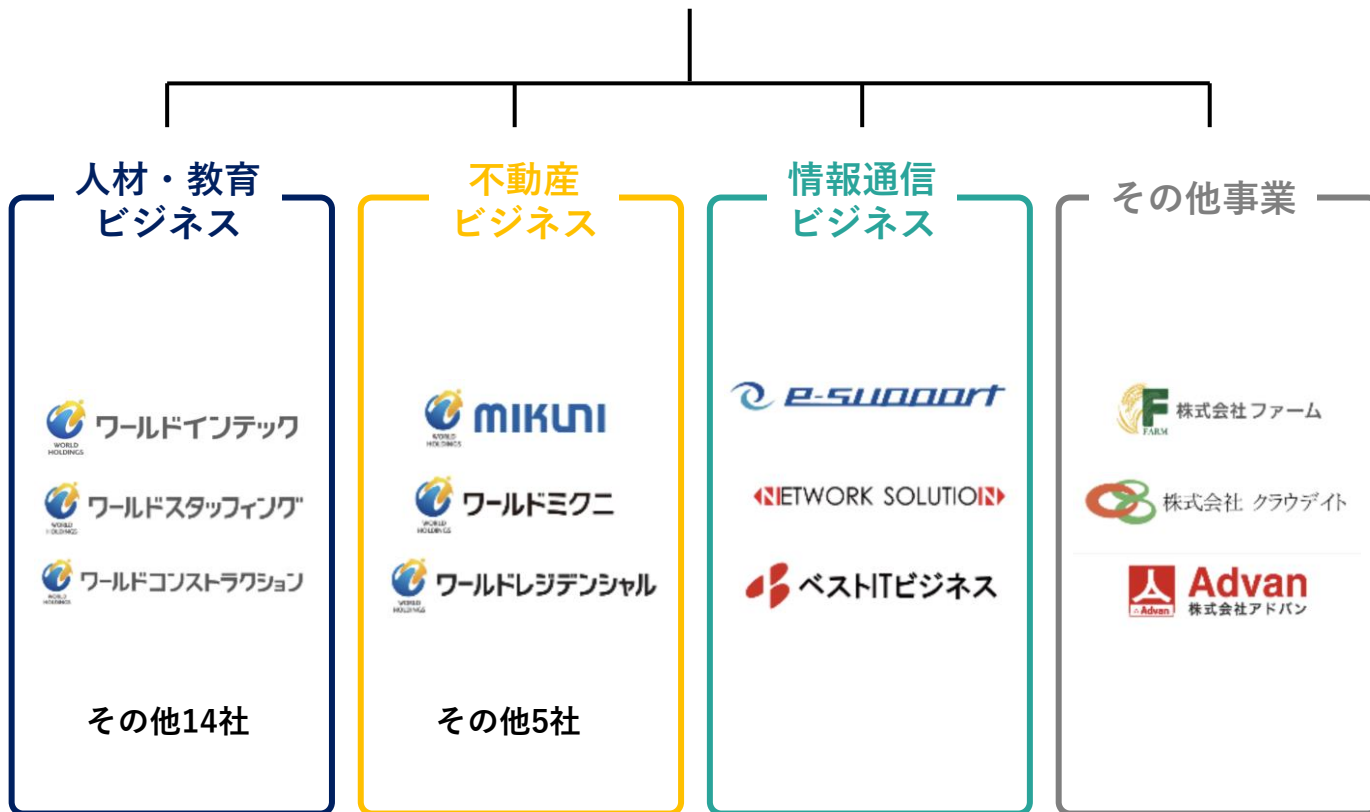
人材・教育
ビジネス

WORLD HOLDINGS ワールドインテック

WORLD HOLDINGS ワールドスタッフィング

WORLD HOLDINGS ワールドコンストラクション

その他14社

不動産
ビジネス

WORLD HOLDINGS MIKUNI

WORLD HOLDINGS ワールドミクニ

WORLD HOLDINGS ワールドレジデンシャル

その他5社

情報通信
ビジネス

e-support

NETWORK SOLUTION

ベストITビジネス

その他事業

FARM 株式会社ファーム

株式会社 クラウデイト

Advan Advan 株式会社アドバン